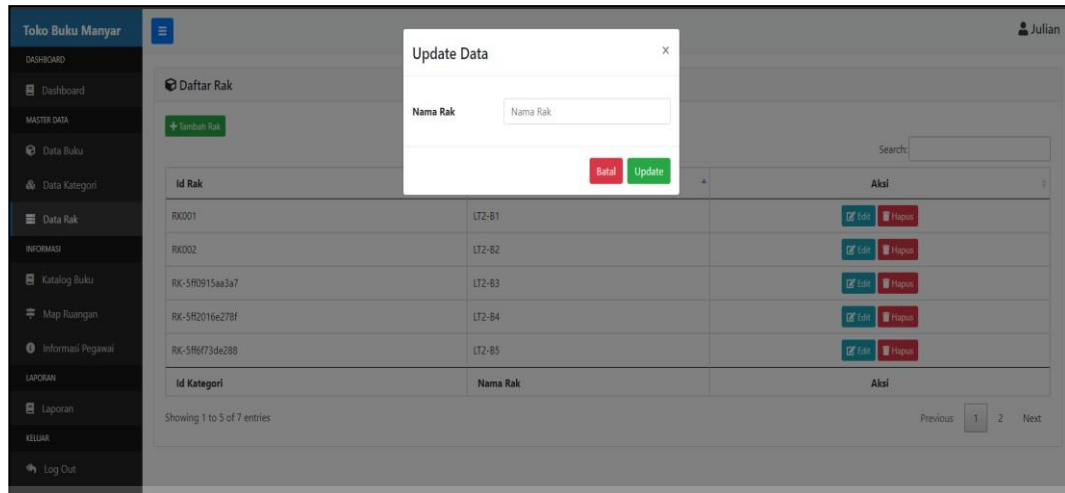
Toko Buku Manyar

DASHBOARD
Dashboard
MASTER DATA
Data Buku
Data Kategori
Data Rak
INFORMASI
Katalog Buku
Map Ruangan
Informasi Pegawai
LAPORAN
Laporan
KELUAR
Log Out

Julian

Daftar Rak

+ Tambah Rak

Search:

| Id Rak | | Aksi |
|---|---|---|
| RK001 | LT2-B1 | Edit Hapus |
| RK002 | LT2-B2 | Edit Hapus |
| RK-5ff0915aa3a7 | LT2-B3 | Edit Hapus |
| RK-5ff2016e278f | LT2-B4 | Edit Hapus |
| RK-5ff6f73de288 | LT2-B5 | Edit Hapus |
| Id Kategori | Nama Rak | Aksi |

Showing 1 to 5 of 7 entries

Previous 1 2 Next

Update Data ×

Nama Rak Nama Rak

Batal Update